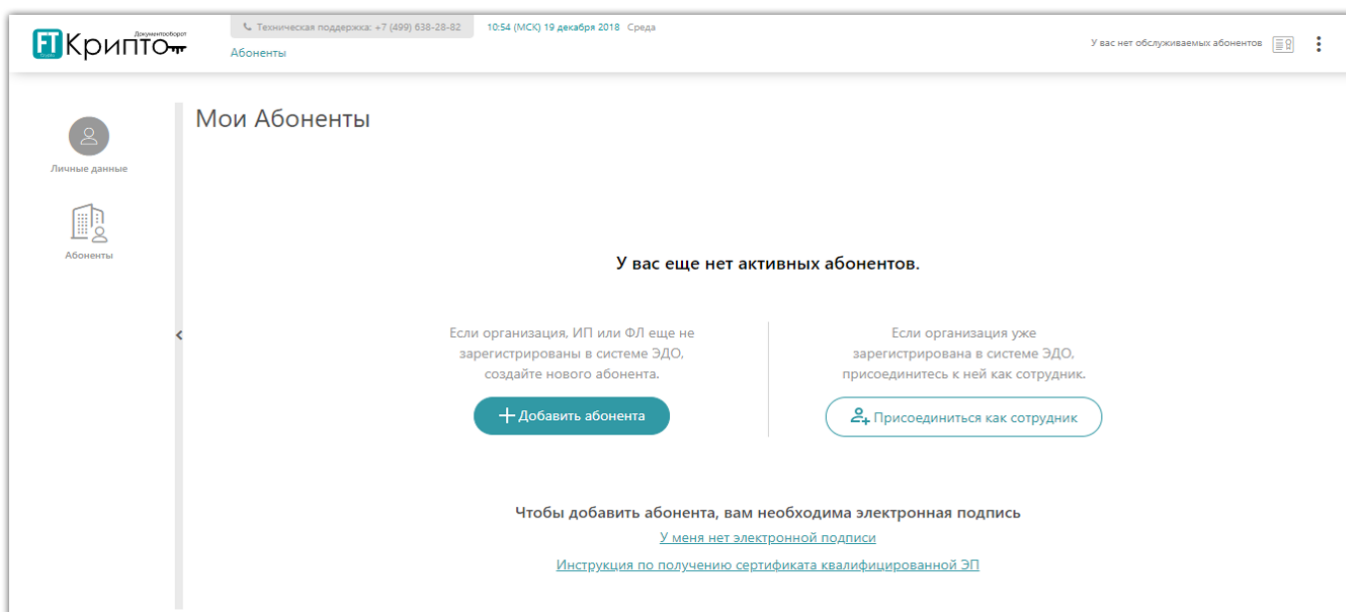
FT Крипто Документооборот

Техническая поддержка: +7 (499) 638-28-82

10:54 (МСК) 19 декабря 2018 Среда

Абоненты

У вас нет обслуживаемых абонентов

Личные данные

Абоненты

Мои Абоненты

У вас еще нет активных абонентов.

Если организация, ИП или ФЛ еще не зарегистрированы в системе ЭДО, создайте нового абонента.

+ Добавить абонента

Если организация уже зарегистрирована в системе ЭДО, присоединитесь к ней как сотрудник.

Присоединиться как сотрудник

Чтобы добавить абонента, вам необходима электронная подпись

У меня нет электронной подписи

Инструкция по получению сертификата квалифицированной ЭП